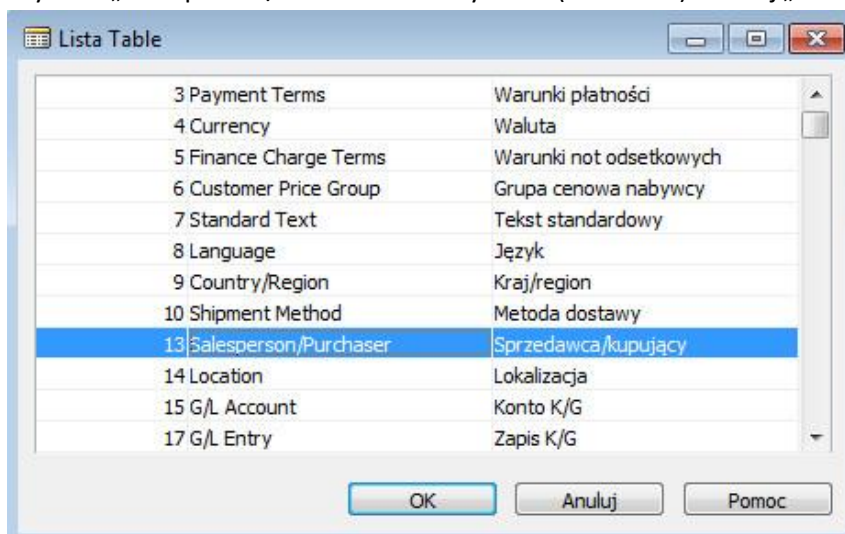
Lista Table

| | | |
|---|---|---|
| 3 | Payment Terms | Warunki płatności |
| 4 | Currency | Waluta |
| 5 | Finance Charge Terms | Warunki not odsetkowych |
| 6 | Customer Price Group | Grupa cenowa nabywcy |
| 7 | Standard Text | Tekst standardowy |
| 8 | Language | Język |
| 9 | Country/Region | Kraj/region |
| 10 | Shipment Method | Metoda dostawy |
| 13 | Salesperson/Purchaser | Sprzedawca/kupujący |
| 14 | Location | Lokalizacja |
| 15 | G/L Account | Konto K/G |
| 17 | G/L Entry | Zapis K/G |

OK Anuluj Pomoc